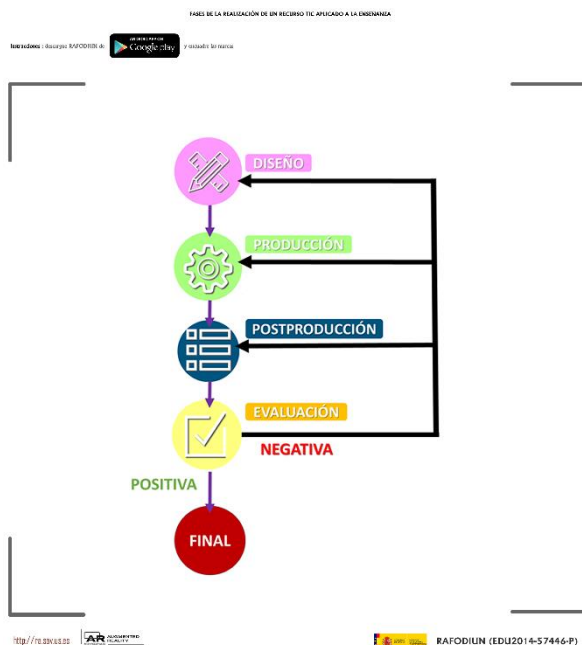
FASES DE LA REALIZACIÓN DE UN RECURSO TIC APLICADO A LA ENSEÑANZA

Instrucciones : descargue RAFODIUN de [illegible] Google play y escanée la marca

DISEÑO

PRODUCCIÓN

POSTPRODUCCIÓN

EVALUACIÓN

NEGATIVA

POSITIVA

FINAL

http://ra.sav.us.es AR AUGMENTED REALITY

RAFODIUN (EDU2014-57446-P)